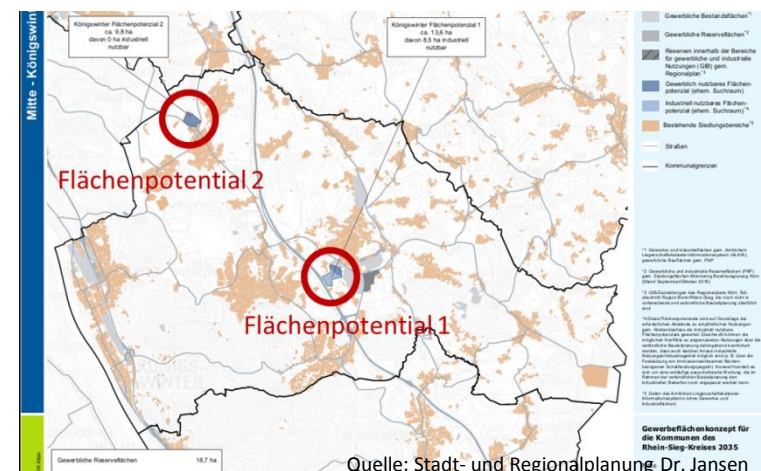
Mitte - Königswinter

Königswinterer Flächenpotenzial 2
ca. 9,8 ha
davon 0 ha industriell nutzbar

Königswinterer Flächenpotenzial 1
ca. 13,6 ha
davon 8,5 ha industriell nutzbar

Flächenpotential 2

Flächenpotential 1

KÖNIGSWINTER

Gewerbliche Bestandsflächen¹
Gewerbliche Reserveflächen²
Reserven innerhalb der Bereiche für gewerbliche und industrielle Nutzungen (GIB) gem. Regionalplan³
Gewerblich nutzbares Flächenpotenzial (ehem. Suchraum)
Industriell nutzbares Flächenpotenzial (ehem. Suchraum)⁴
Bestehende Siedlungsbereiche⁵
Straßen
Kommunalgrenzen

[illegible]

Gewerbeflächenkonzept für die Kommunen des Rhein-Sieg-Kreises 2035

Gewerbliche Reserveflächen 18,7 ha

Quelle: Stadt- und Regionalplanung Dr. Jansen